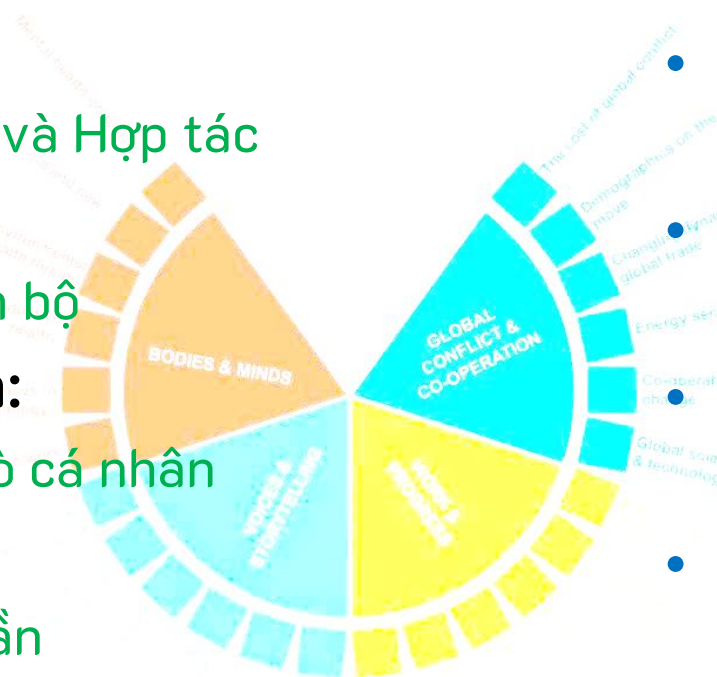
và Hợp tác

bộ

n:

ò cá nhân

ần

BODIES & MINDS

GLOBAL CONFLICT & CO-OPERATION

VOICES & STORYTELLING

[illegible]

The cost of global conflict

Demographics on the move

Changing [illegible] global trade

Energy se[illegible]

Co-operat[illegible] change

Global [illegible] & technolog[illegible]